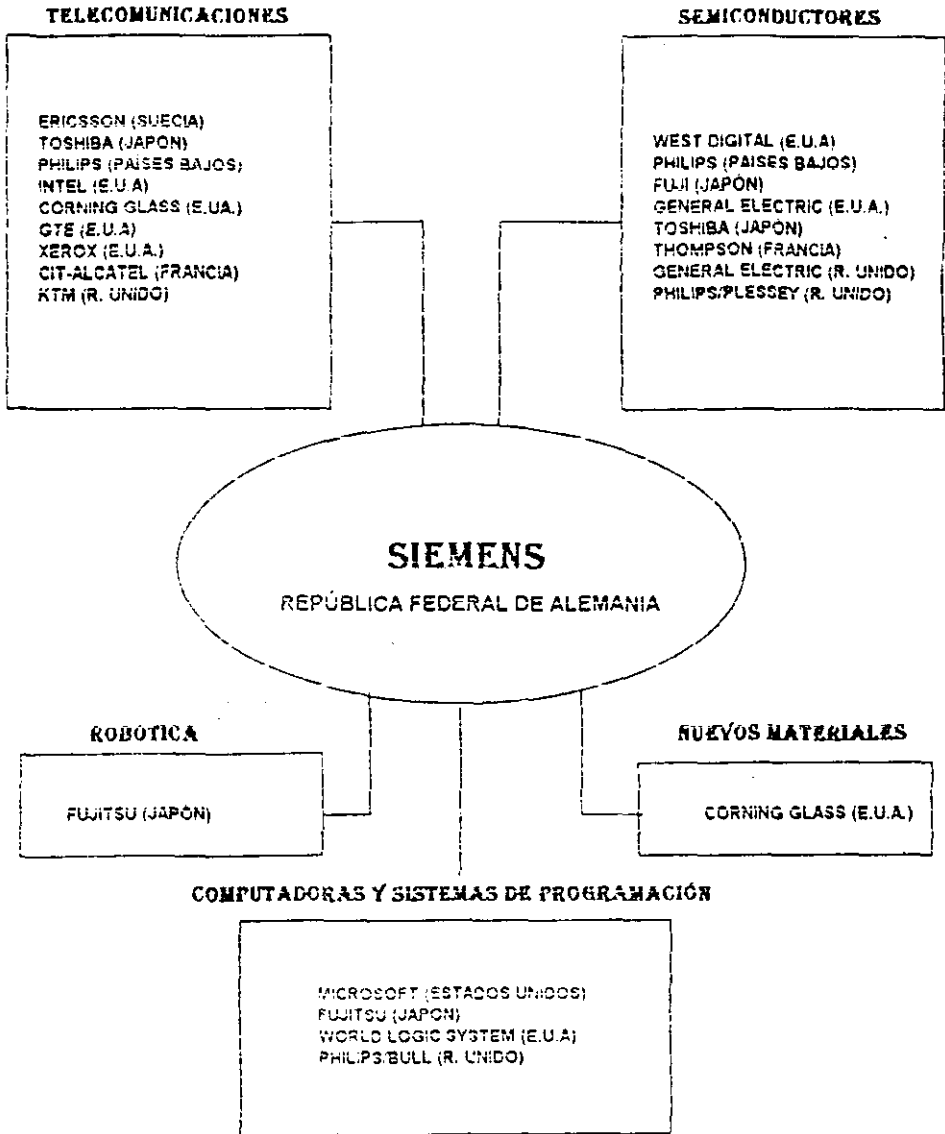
TELECOMUNICACIONES

ERICSSON (SUECIA)
TOSHIBA (JAPON)
PHILIPS (PAISES BAJOS)
INTEL (E.U.A)
CORNING GLASS (E.UA.)
GTE (E.U.A)
XEROX (E.U.A.)
CIT-ALCATEL (FRANCIA)
KTM (R. UNIDO)

SEMICONDUCTORES

WEST DIGITAL (E.U.A)
PHILIPS (PAISES BAJOS)
FUJI (JAPÓN)
GENERAL ELECTRIC (E.U.A.)
TOSHIBA (JAPÓN)
THOMPSON (FRANCIA)
GENERAL ELECTRIC (R. UNIDO)
PHILIPS/PLESSEY (R. UNIDO)

SIEMENS

REPÚBLICA FEDERAL DE ALEMANIA

ROBÓTICA

FUJITSU (JAPÓN)

NUEVOS MATERIALES

CORNING GLASS (E.U.A.)

COMPUTADORAS Y SISTEMAS DE PROGRAMACIÓN

MICROSOFT (ESTADOS UNIDOS)
FUJITSU (JAPON)
WORLD LOGIC SYSTEM (E.U.A)
PHILIPS/BULL (R. UNIDO)